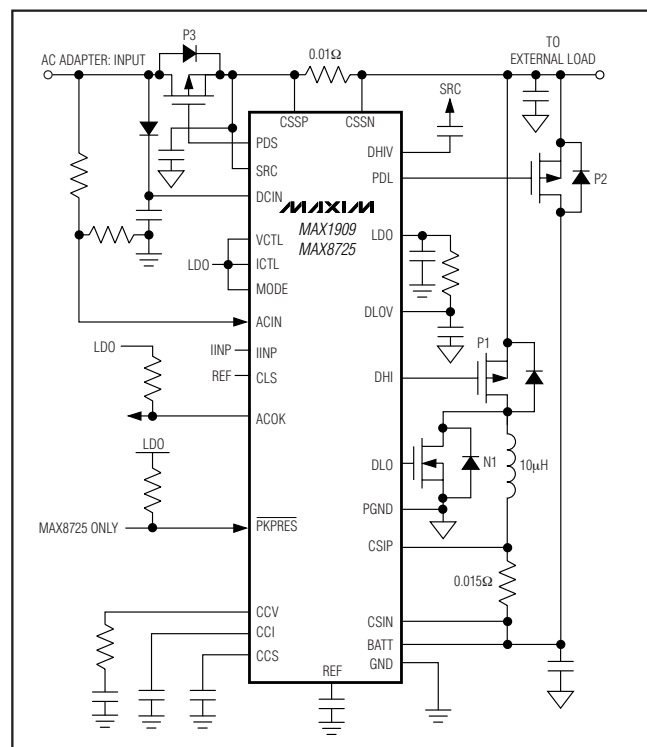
AC ADAPTER: INPUT

P3

0.01Ω

TO EXTERNAL LOAD

CSSP

CSSN

SRC

PDS

SRC

DHIV

PDL

P2

DCIN

MAXIM

MAX1909
MAX8725

VCTL

LDO

ICTL

LDO

MODE

DLOV

ACIN

LDO

IINP

IINP

P1

REF

CLS

DHI

ACOK

LDO

DLO

N1

10μH

MAX8725 ONLY

$\overline{PKPRES}$

PGND

CSIP

0.015Ω

CCV

CSIN

CCI

BATT

CCS

GND

REF